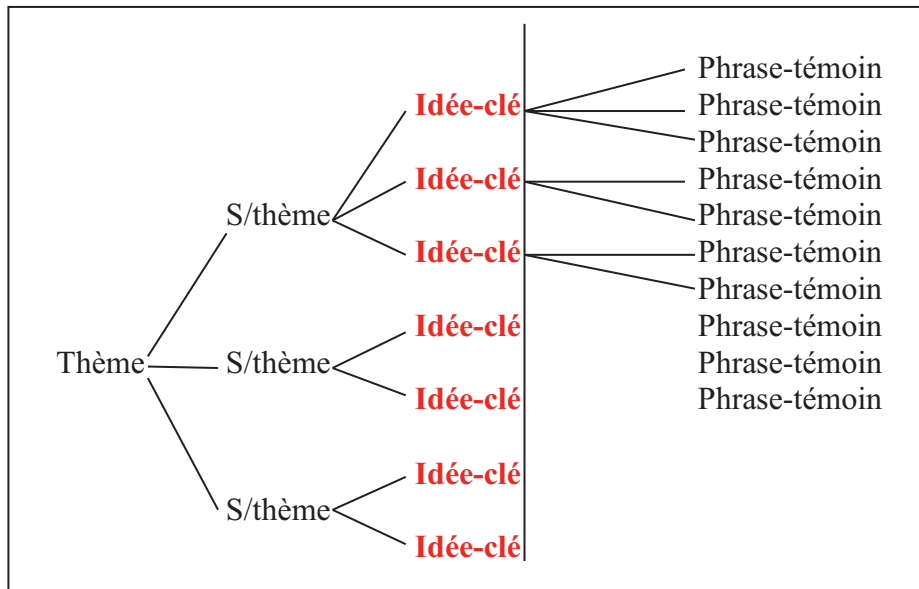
Thème

S/thème

Idée-clé
Phrase-témoin
Phrase-témoin
Phrase-témoin

Idée-clé
Phrase-témoin
Phrase-témoin

Idée-clé
Phrase-témoin
Phrase-témoin

S/thème

Idée-clé
Phrase-témoin
Phrase-témoin

Idée-clé
Phrase-témoin

S/thème

Idée-clé

Idée-clé